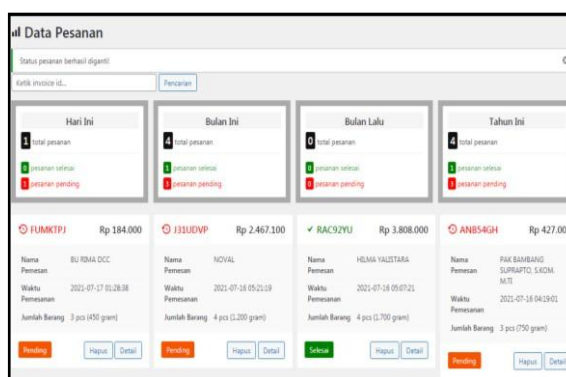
Data Pesanan

Status pesanan berhasil diganti!

Ketik invoice id... Pencarian

Hari Ini
1 total pesanan
0 pesanan selesai
1 pesanan pending

Bulan Ini
4 total pesanan
1 pesanan selesai
3 pesanan pending

Bulan Lalu
0 total pesanan
0 pesanan selesai
0 pesanan pending

Tahun Ini
4 total pesanan
1 pesanan selesai
3 pesanan pending

FUMKTPJ Rp 184.000
Nama Pemesan: BU RIMA DCC
Waktu Pemesanan: 2021-07-17 01:28:38
Jumlah Barang: 3 pcs (450 gram)
Pending Hapus Detail

J31UDVP Rp 2.467.100
Nama Pemesan: NOVAL
Waktu Pemesanan: 2021-07-16 05:21:19
Jumlah Barang: 4 pcs (1.200 gram)
Pending Hapus Detail

RAC92YU Rp 3.808.000
Nama Pemesan: HILMA YAUSTARA
Waktu Pemesanan: 2021-07-16 05:07:21
Jumlah Barang: 4 pcs (1.700 gram)
Selesai Hapus Detail

ANB54GH Rp 427.00
Nama Pemesan: PAK BAMBANG SUPRAPTO, S.KOM. M.TI
Waktu Pemesanan: 2021-07-16 04:19:01
Jumlah Barang: 3 pcs (750 gram)
Pending Hapus Detail